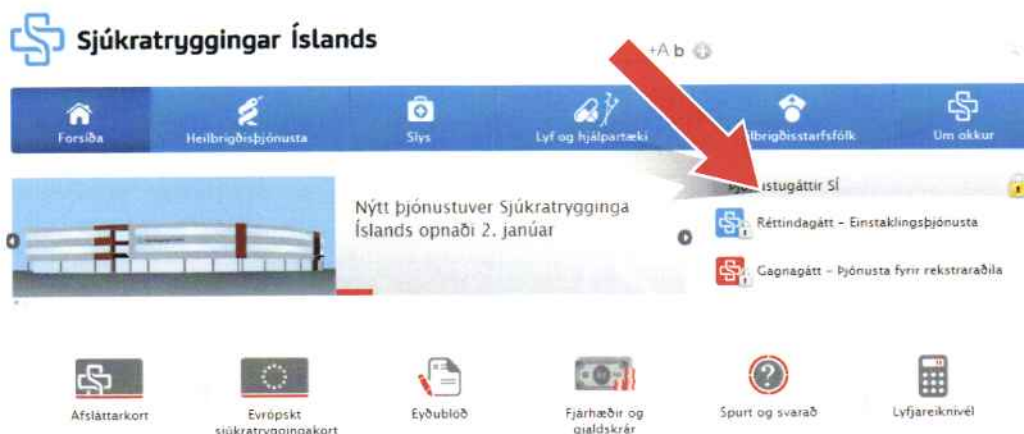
Sjúkratryggingar Íslands

+A b

Forsíða
Heilbrigðisþjónusta
Slys
Lyf og hjálpartæki
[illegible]ilbrigðisstarfsfólk
Um okkur

Nýtt þjónustuver Sjúkratrygginga Íslands opnaði 2. janúar

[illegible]ustugáttir SÍ

Réttindagátt – Einstaklingsþjónusta

Gagnagátt – Þjónusta fyrir rekstraraðila

Afsláttarkort
Evrópskt sjúkratryggingakort
Eyðublöð
Fjárhæðir og gjaldskrár
Spurt og svarað
Lyfjareiknivél